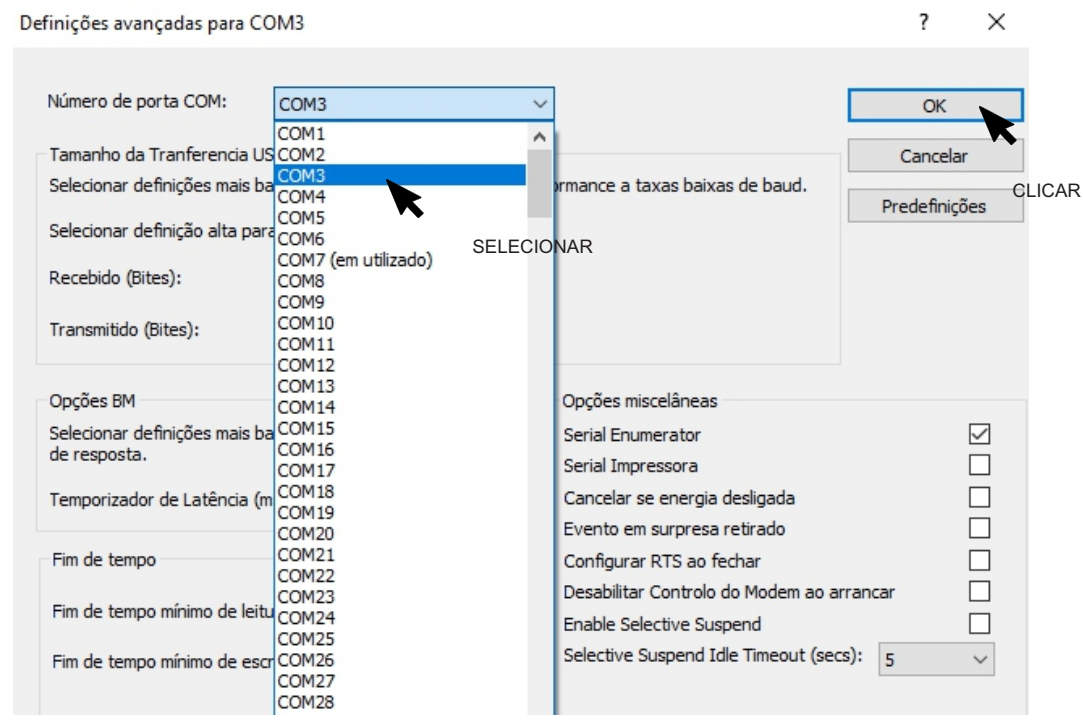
Definições avançadas para COM3

?

×

Número de porta COM:

COM3

OK

Cancelar

Predefinições

CLICAR

COM1
COM2
COM3
COM4
COM5
COM6
COM7 (em utilizado)
COM8
COM9
COM10
COM11
COM12
COM13
COM14
COM15
COM16
COM17
COM18
COM19
COM20
COM21
COM22
COM23
COM24
COM25
COM26
COM27
COM28

SELECIONAR

Tamanho da Tranferencia US

Selecionar definições mais ba

ormance a taxas baixas de baud.

Selecionar definição alta para

Recebido (Bites):

Transmitido (Bites):

Opções BM

Selecionar definições mais ba de resposta.

Temporizador de Latência (m

Fim de tempo

Fim de tempo mínimo de leitu

Fim de tempo mínimo de escr

Opções miscelâneas

Serial Enumerator

Serial Impressora

Cancelar se energia desligada

Evento em surpresa retirado

Configurar RTS ao fechar

Desabilitar Controlo do Modem ao arrancar

Enable Selective Suspend

Selective Suspend Idle Timeout (secs):

5